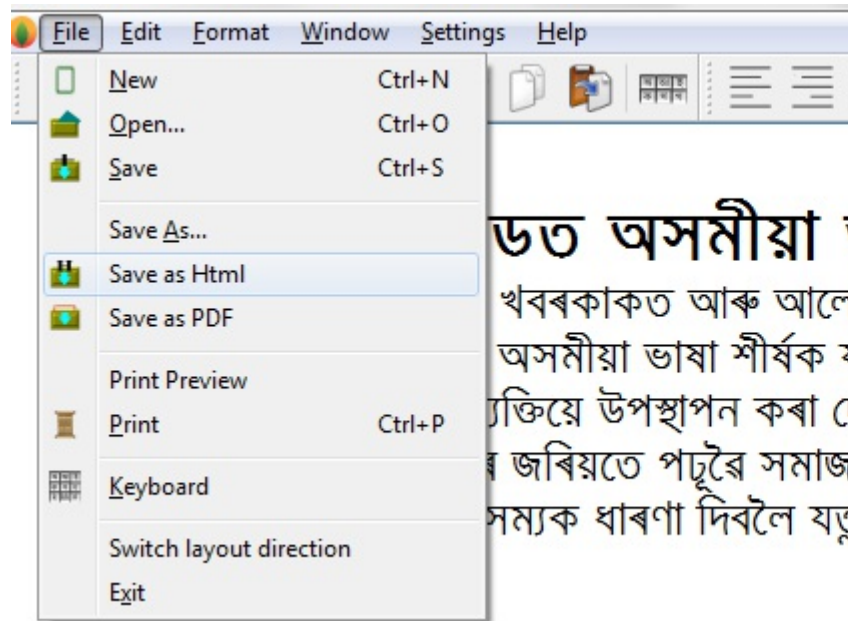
File Edit Format Window Settings Help

New Ctrl+N
Open... Ctrl+O
Save Ctrl+S
Save As...
Save as Html
Save as PDF
Print Preview
Print Ctrl+P
Keyboard
Switch layout direction
Exit

ডত অসমীয়া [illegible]
খবৰকাকত আৰু আলে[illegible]
অসমীয়া ভাষা শীৰ্ষক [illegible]
্যক্তিয়ে উপস্থাপন কৰা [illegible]
ৰ জৰিয়তে পঢ়ুৱৈ সমাজ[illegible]
সম্যক ধাৰণা দিবলৈ যত্ন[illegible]